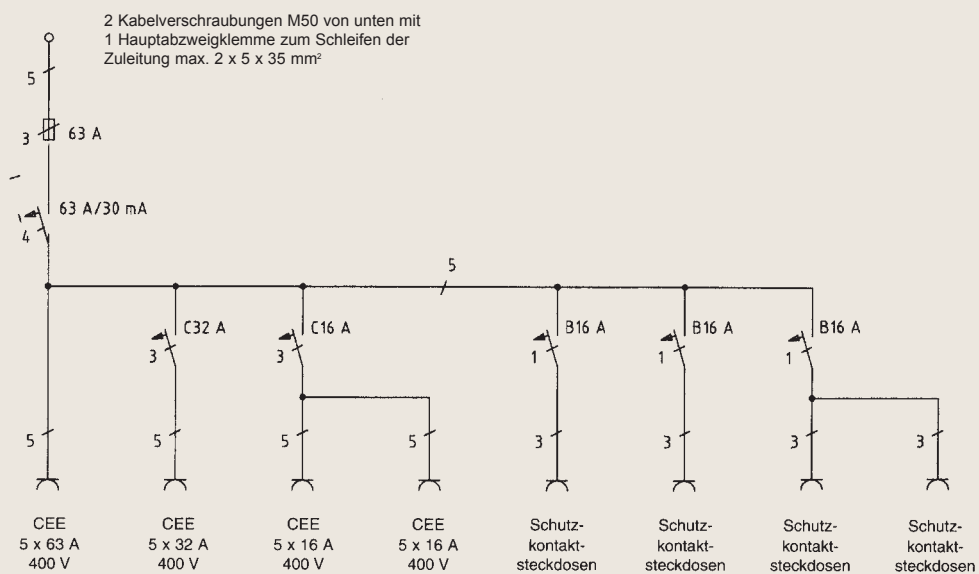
2 Kabelverschraubungen M50 von unten mit 1 Hauptabzweigklemme zum Schleifen der Zuleitung max. 2 x 5 x 35 mm²

5

3

63 A

63 A/30 mA

4

5

C32 A

C16 A

B16 A

B16 A

B16 A

3

3

1

1

1

5

5

5

5

3

3

3

3

CEE 5 x 63 A 400 V

CEE 5 x 32 A 400 V

CEE 5 x 16 A 400 V

CEE 5 x 16 A 400 V

Schutzkontaktsteckdosen

Schutzkontaktsteckdosen

Schutzkontaktsteckdosen

Schutzkontaktsteckdosen